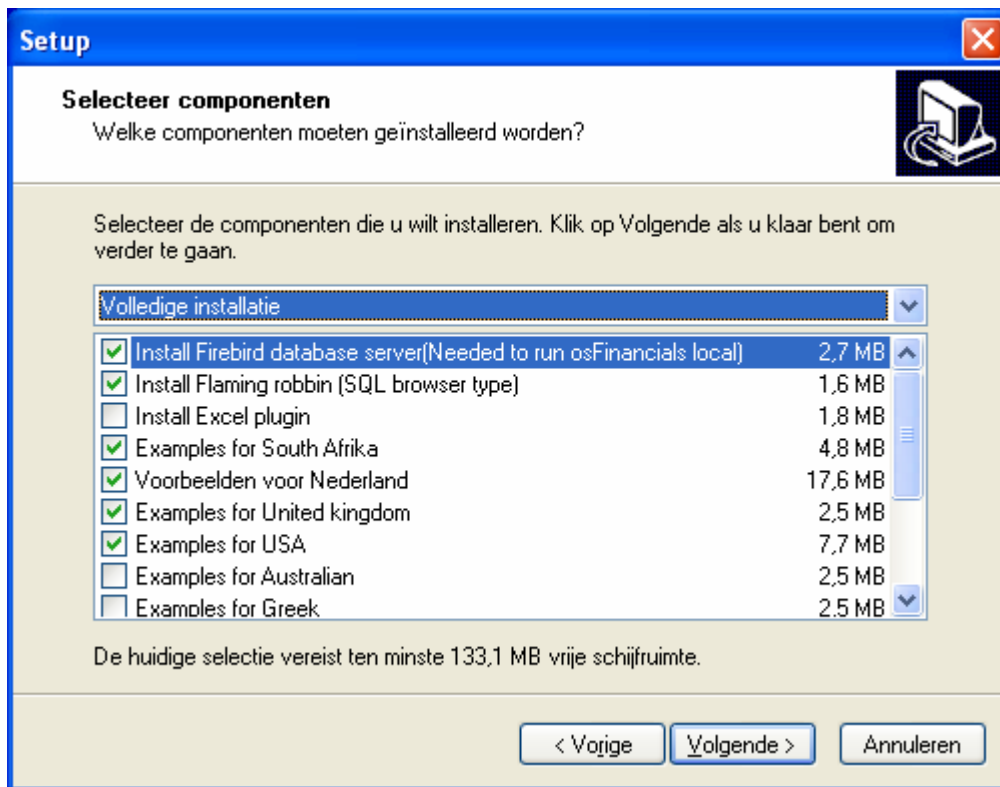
Setup

**Selecteer componenten**
Welke componenten moeten geïnstalleerd worden?

Selecteer de componenten die u wilt installeren. Klik op Volgende als u klaar bent om verder te gaan.

Volledige installatie

| | | |
|---|---|---|
| ☑ | Install Firebird database server(Needed to run osFinancials local) | 2,7 MB |
| ☑ | Install Flaming robbin (SQL browser type) | 1,6 MB |
| ☐ | Install Excel plugin | 1,8 MB |
| ☑ | Examples for South Afrika | 4,8 MB |
| ☑ | Voorbeelden voor Nederland | 17,6 MB |
| ☑ | Examples for United kingdom | 2,5 MB |
| ☑ | Examples for USA | 7,7 MB |
| ☐ | Examples for Australian | 2,5 MB |
| ☐ | Examples for Greek | 2,5 MB |

De huidige selectie vereist ten minste 133,1 MB vrije schijfruimte.

< Vorige   Volgende >   Annuleren